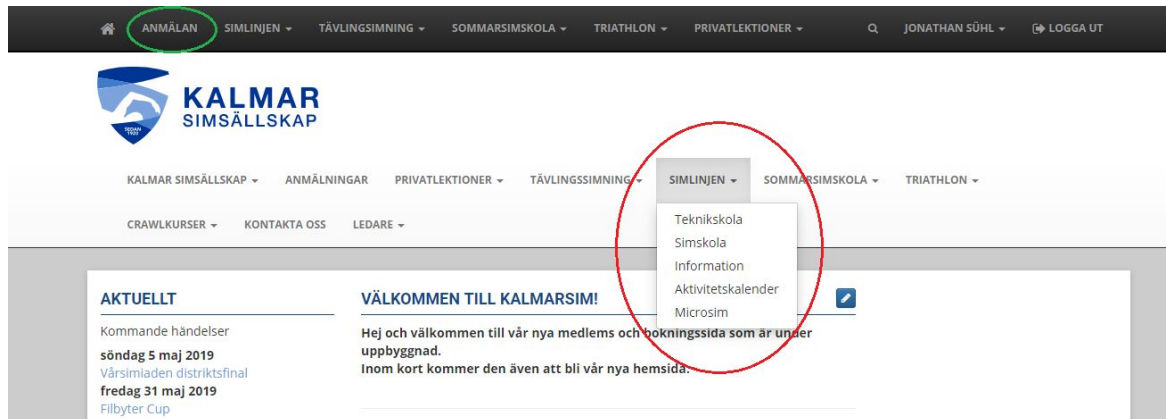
ANMÄLAN SIMLINJEN ▾ TÄVLINGSIMNING ▾ SOMMARSIMSKOLA ▾ TRIATHLON ▾ PRIVATLEKTIONER ▾ JONATHAN SÜHL ▾ LOGGA UT

SEDAN 1903

KALMAR
SIMSÄLLSKAP

KALMAR SIMSÄLLSKAP ▾ ANMÄLNINGAR PRIVATLEKTIONER ▾ TÄVLINGSSIMNING ▾ SIMLINJEN ▾ SOMMARSIMSKOLA ▾ TRIATHLON ▾

CRAWLKURSER ▾ KONTAKTA OSS LEDARE ▾

Teknikskola
Simskola
Information
Aktivitetskalender
Microsim

AKTUELLT

Kommande händelser
söndag 5 maj 2019
Vårsimiaden distriktsfinal
fredag 31 maj 2019
Filbyter Cup

VÄLKOMMEN TILL KALMARSIM!

Hej och välkommen till vår nya medlems och bokningssida som är under uppbyggnad.
Inom kort kommer den även att bli vår nya hemsida.